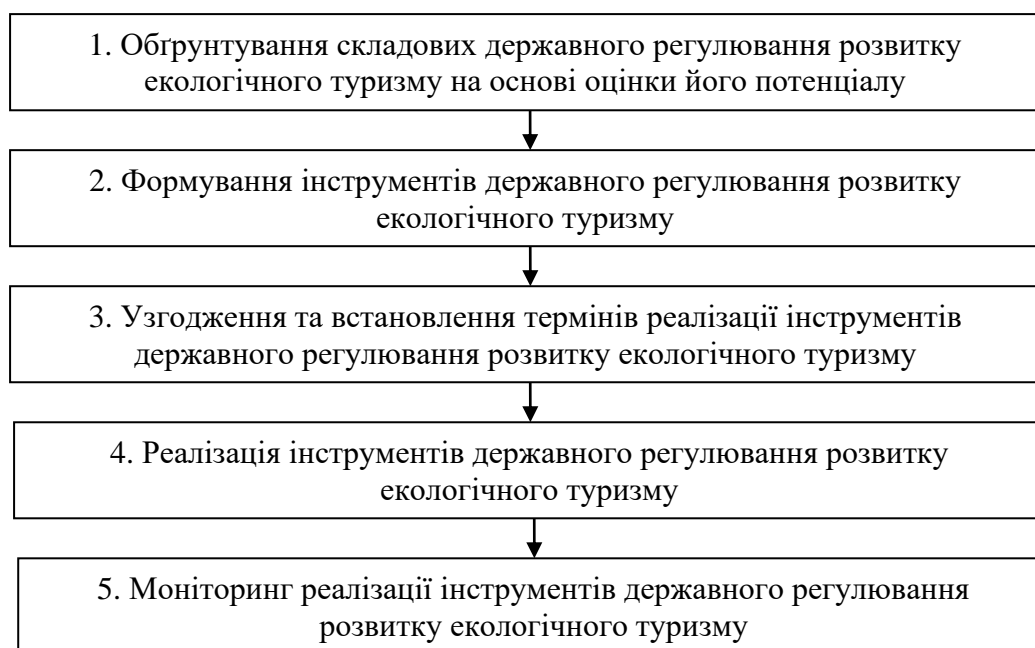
1. Обґрунтування складових державного регулювання розвитку екологічного туризму на основі оцінки його потенціалу

2. Формування інструментів державного регулювання розвитку екологічного туризму

3. Узгодження та встановлення термінів реалізації інструментів державного регулювання розвитку екологічного туризму

4. Реалізація інструментів державного регулювання розвитку екологічного туризму

5. Моніторинг реалізації інструментів державного регулювання розвитку екологічного туризму